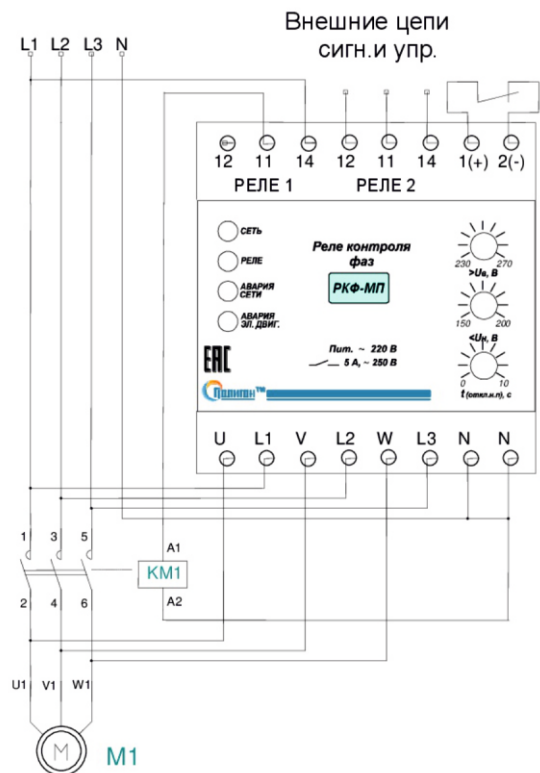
Внешние цепи сигн.и упр.

L1 L2 L3 N

12 11 14 12 11 14 1(+) 2(-)

РЕЛЕ 1 РЕЛЕ 2

СЕТЬ

РЕЛЕ

АВАРИЯ СЕТИ

АВАРИЯ ЭЛ. ДВИГ.

Реле контроля фаз

РКФ-МП

230 270 >Uв, В

150 200 <Uн, В

Пит. ~ 220 В

5 А, ~ 250 В

0 10 t (откл.н.п), с

ЕАС

Полигон™

U L1 V L2 W L3 N N

1 3 5

A1

KM1

A2

2 4 6

U1 V1 W1

M

M1